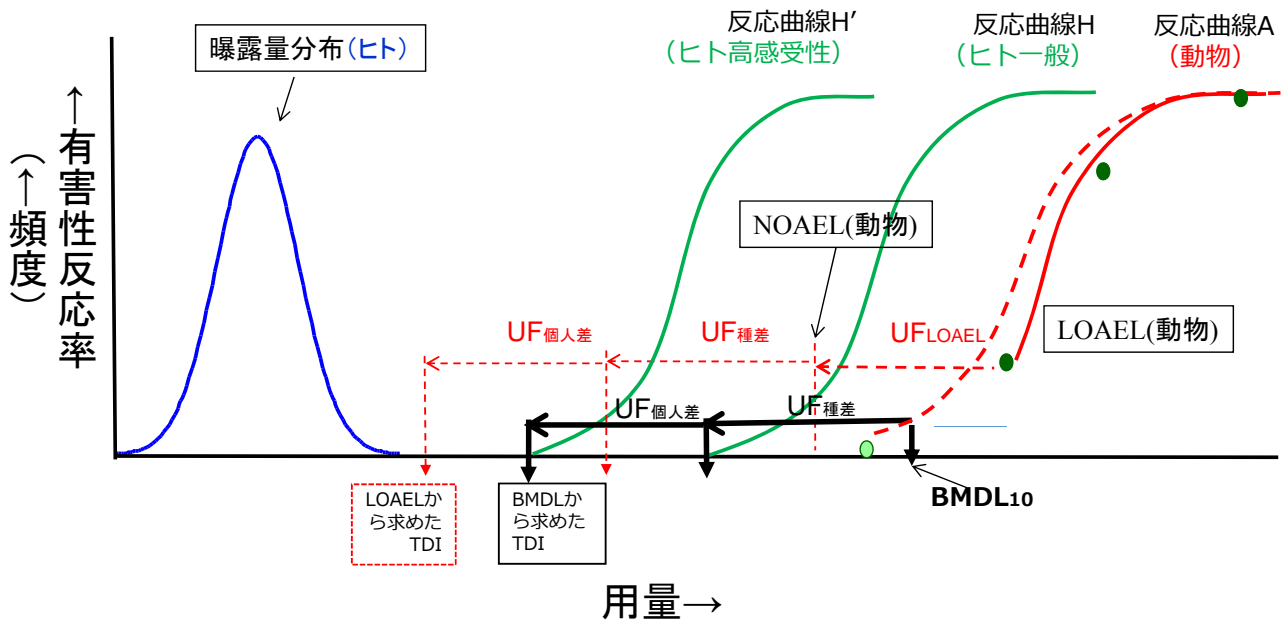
曝露量分布（ヒト）

反応曲線H′
（ヒト高感受性）

反応曲線H
（ヒト一般）

反応曲線A
（動物）

↑有害性反応率
（↑頻度）

NOAEL(動物)

$UF_{個人差}$

$UF_{種差}$

$UF_{LOAEL}$

LOAEL(動物)

$UF_{個人差}$

$UF_{種差}$

LOAELから求めたTDI

BMDLから求めたTDI

$BMDL_{10}$

用量→